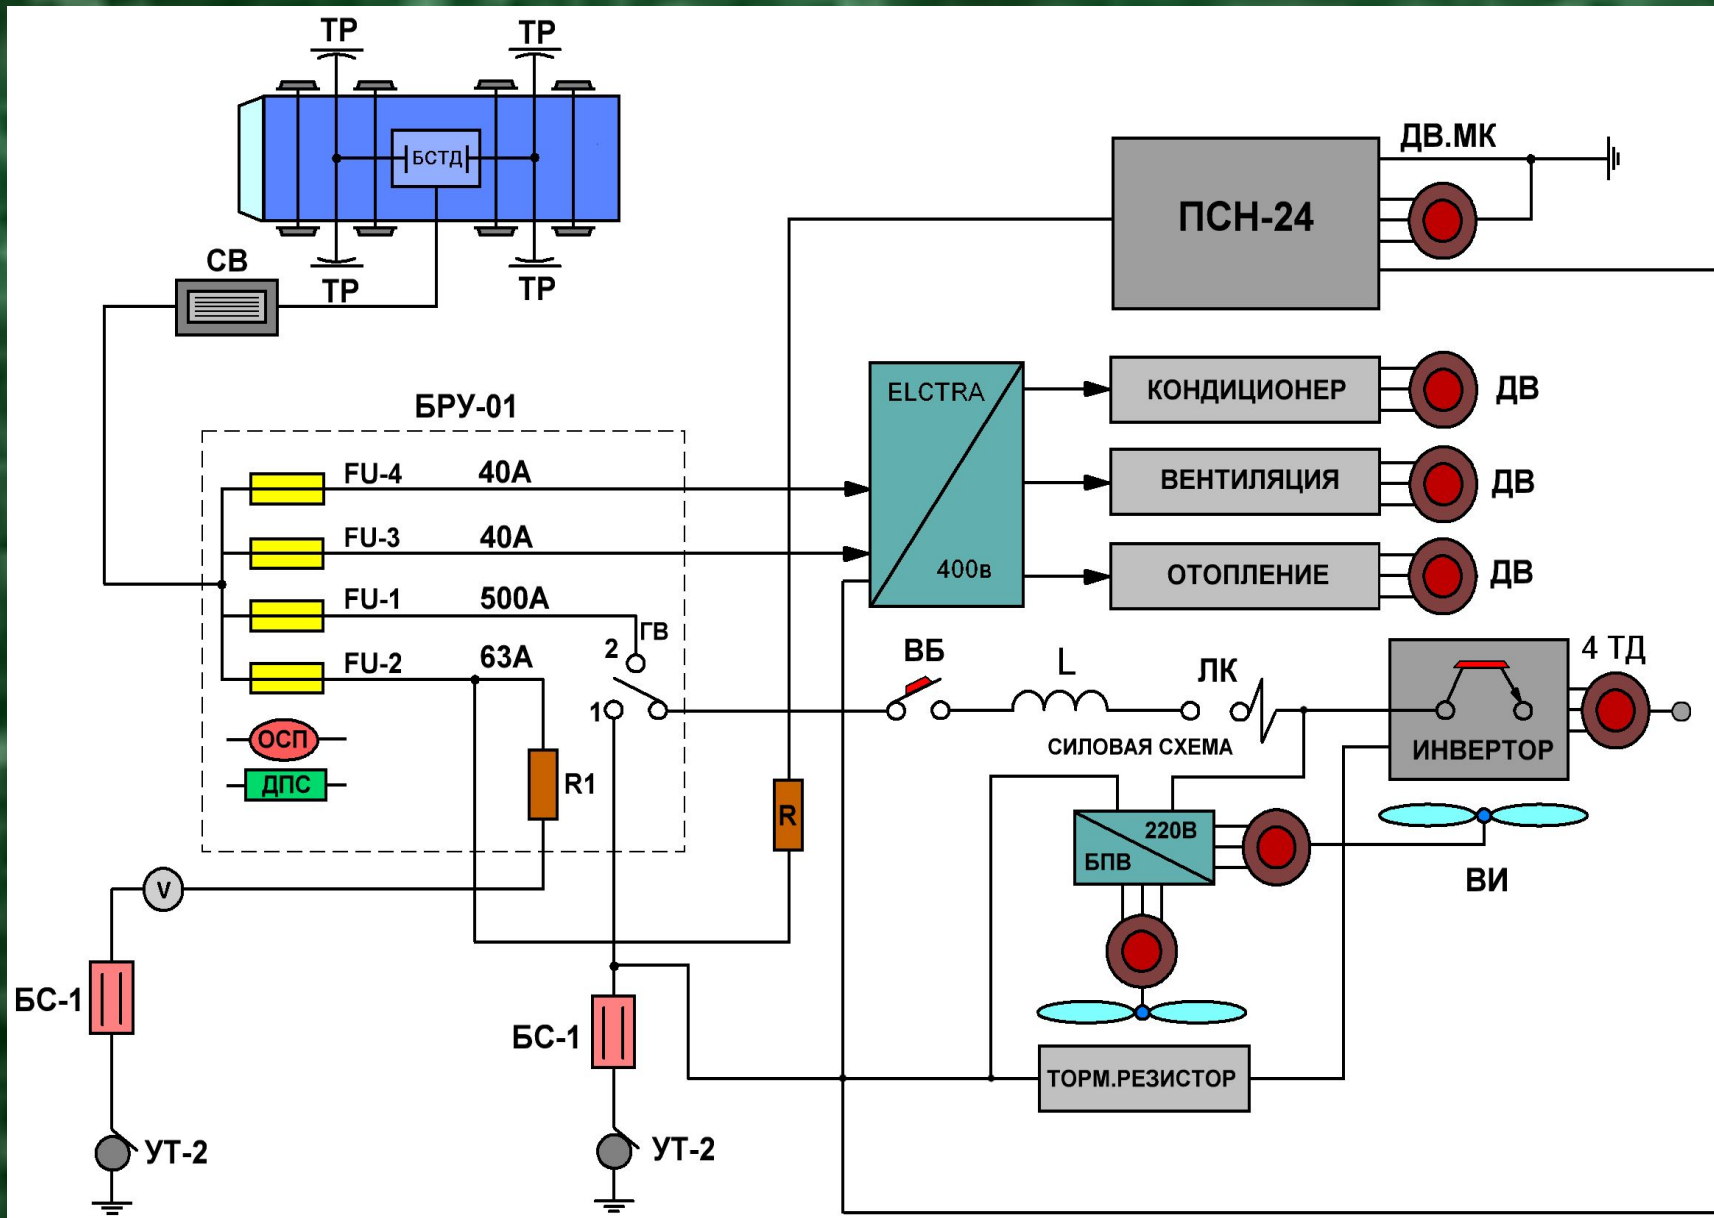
ТР
ТР
БСТД
ТР
ТР
СВ
ДВ.МК
ПСН-24
ELCTRA
400в
КОНДИЦИОНЕР
ДВ
ВЕНТИЛЯЦИЯ
ДВ
ОТОПЛЕНИЕ
ДВ
БРУ-01
FU-4 40А
FU-3 40А
FU-1 500А
FU-2 63А
ГВ
2
1
ОСП
ДПС
R1
R
ВБ
L
ЛК
СИЛОВАЯ СХЕМА
4 ТД
ИНВЕРТОР
220В
БПВ
ВИ
V
БС-1
БС-1
ТОРМ.РЕЗИСТОР
УТ-2
УТ-2